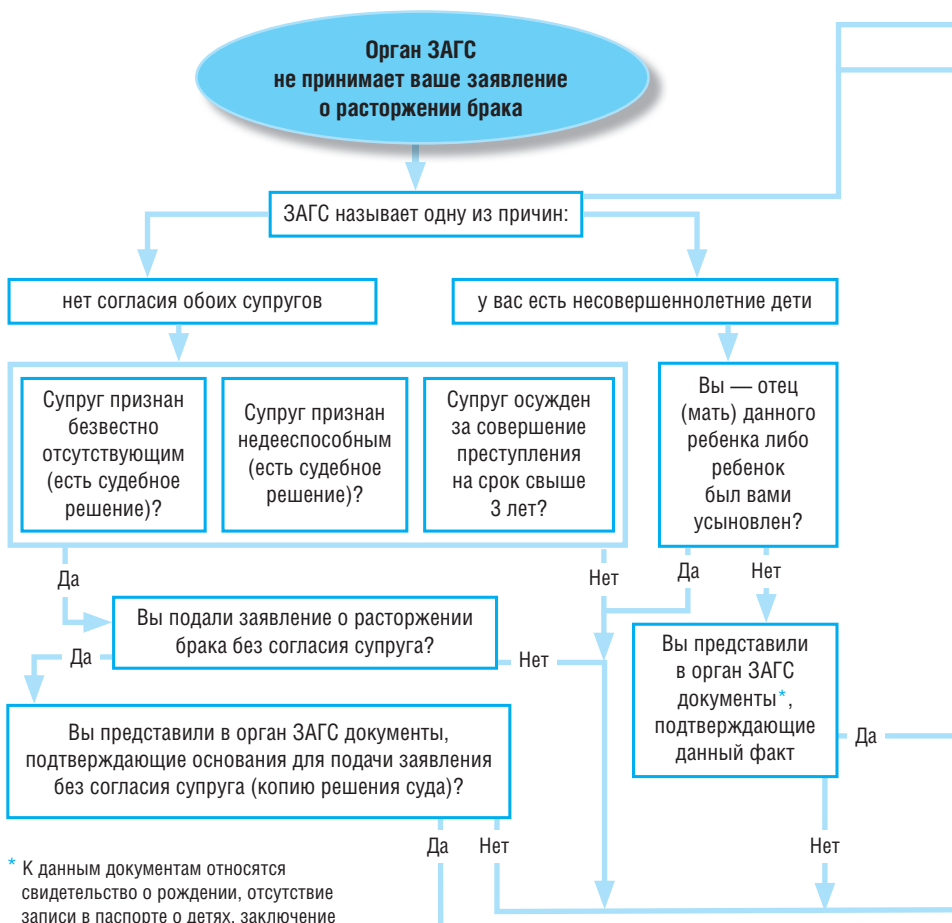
Орган ЗАГС не принимает ваше заявление о расторжении брака

ЗАГС называет одну из причин:

нет согласия обоих супругов

у вас есть несовершеннолетние дети

Супруг признан безвестно отсутствующим (есть судебное решение)?

Супруг признан недееспособным (есть судебное решение)?

Супруг осужден за совершение преступления на срок свыше 3 лет?

Вы — отец (мать) данного ребенка либо ребенок был вами усыновлен?

Да

Нет

Да

Нет

Вы подали заявление о расторжении брака без согласия супруга?

Да

Нет

Вы представили в орган ЗАГС документы*, подтверждающие данный факт

Да

Вы представили в орган ЗАГС документы, подтверждающие основания для подачи заявления без согласия супруга (копию решения суда)?

Да

Нет

Нет

* К данным документам относятся свидетельство о рождении, отсутствие записи в паспорте о детях, заключение